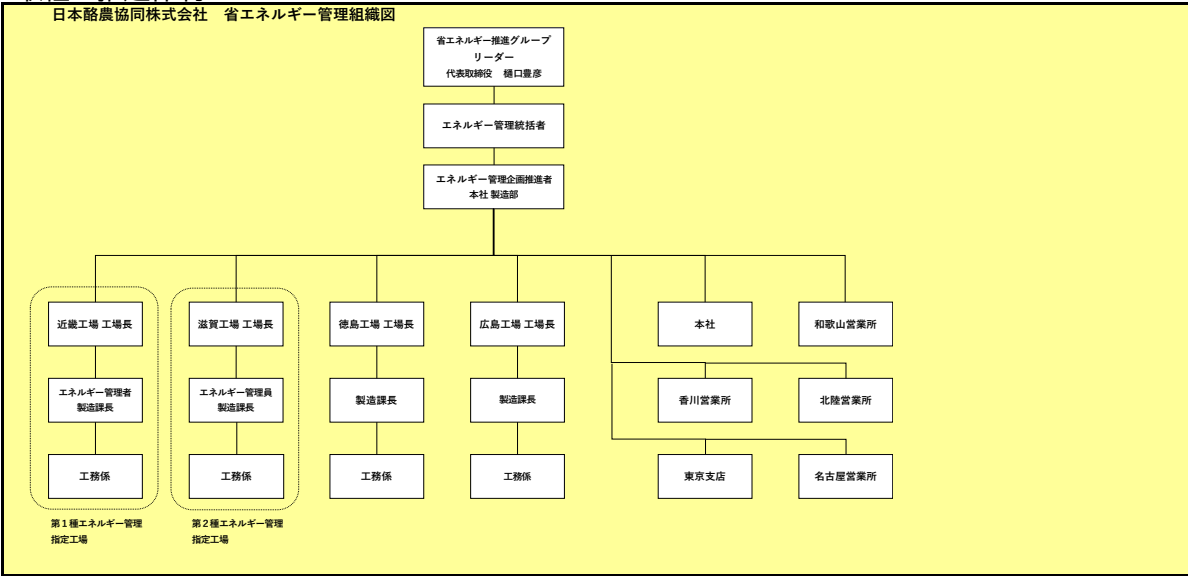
日本酪農協同株式会社　省エネルギー管理組織図

省エネルギー推進グループ
リーダー
代表取締役　樋口豊彦

エネルギー管理統括者

エネルギー管理企画推進者
本社 製造部

近畿工場 工場長

エネルギー管理者
製造課長

工務係

第１種エネルギー管理指定工場

滋賀工場 工場長

エネルギー管理員
製造課長

工務係

第２種エネルギー管理指定工場

徳島工場 工場長

製造課長

工務係

広島工場 工場長

製造課長

工務係

本社

和歌山営業所

香川営業所

北陸営業所

東京支店

名古屋営業所